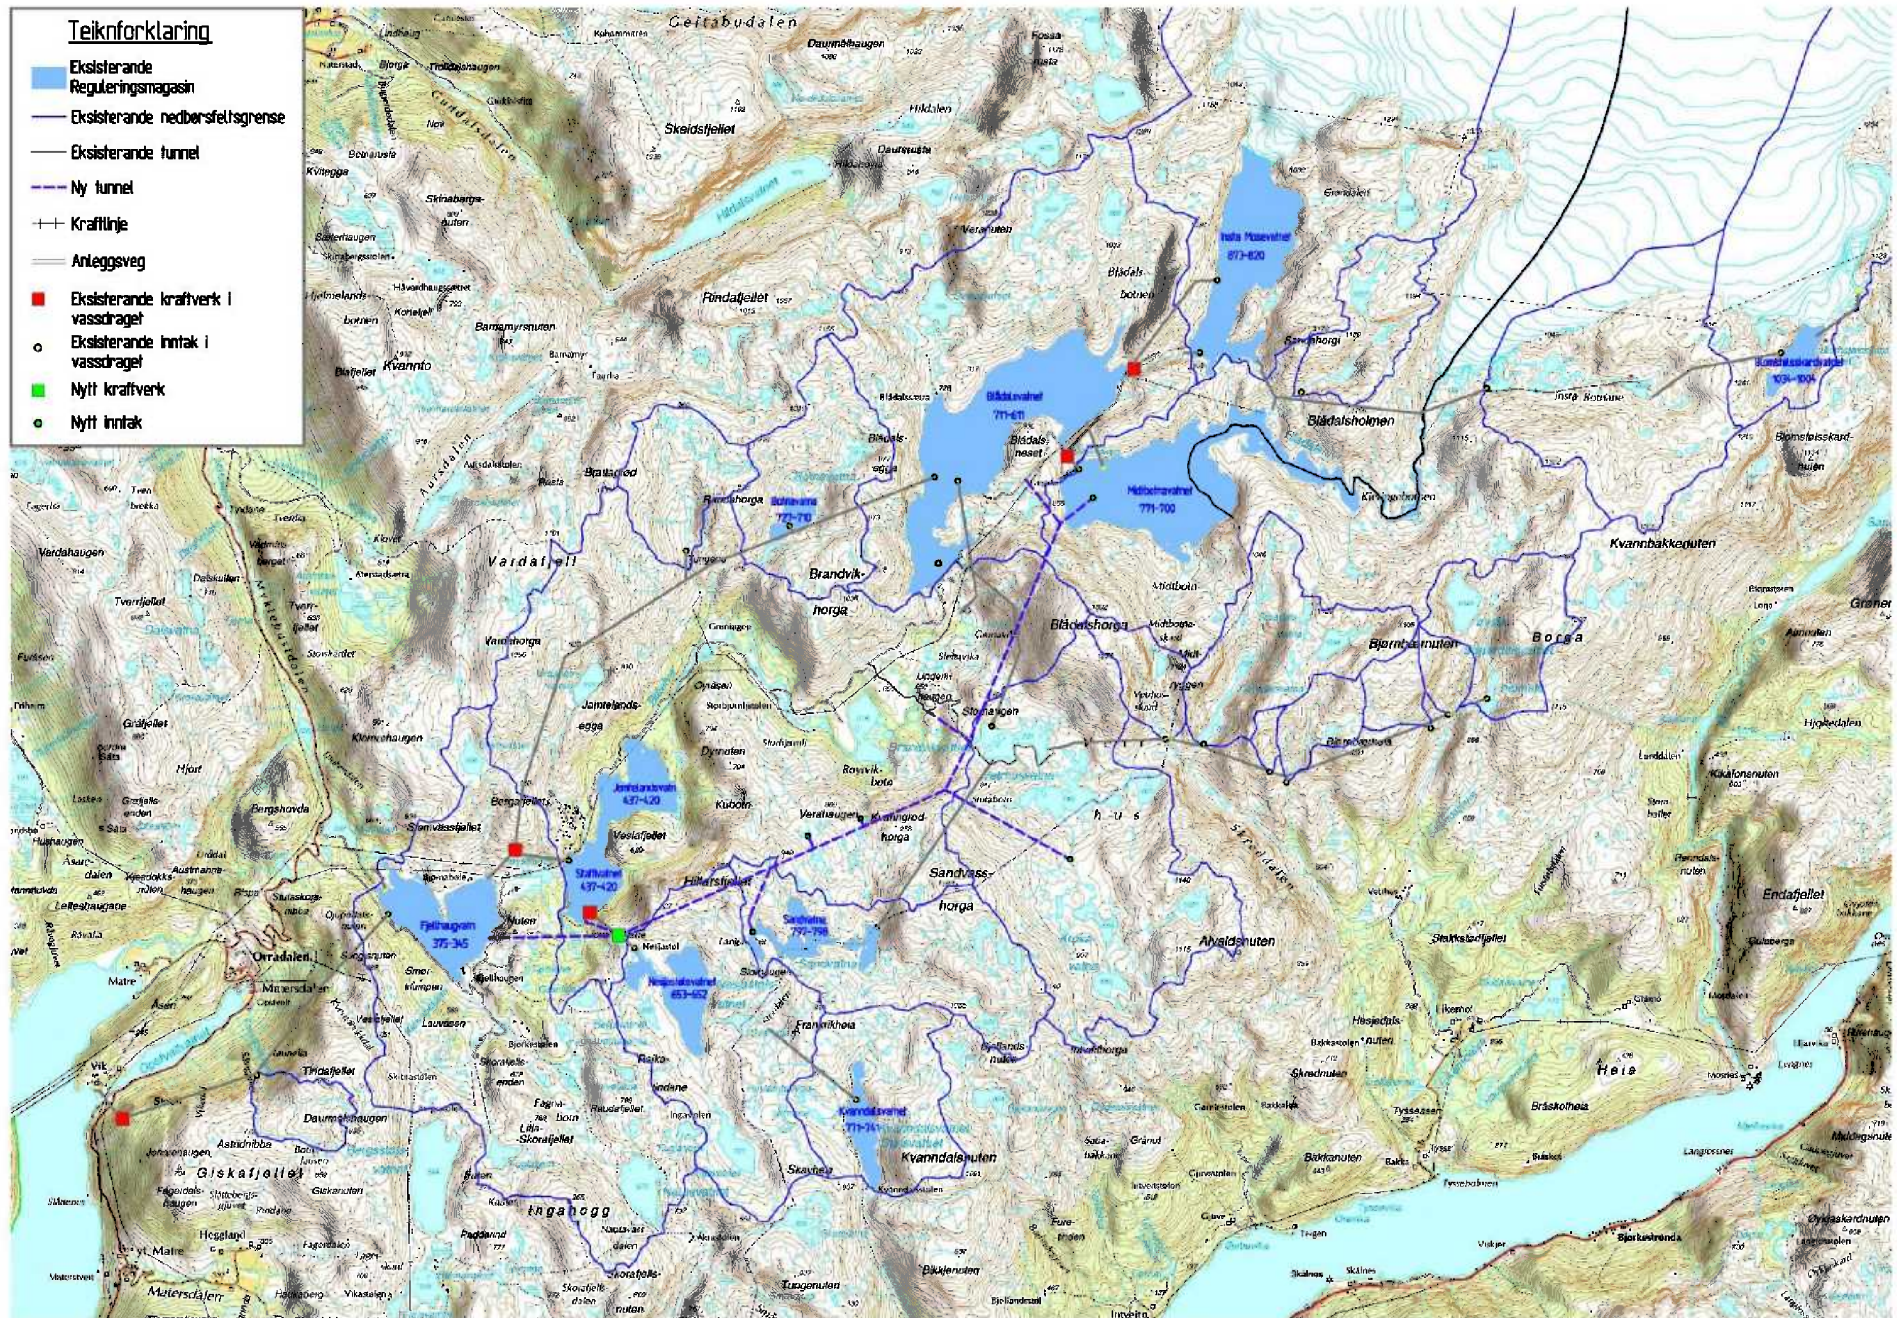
Teiknforklaring

Eksisterande Reguleringsmagasin

Eksisterande nedbørsfeltsgrense

Eksisterande tunnel

Ny tunnel

Kraftlinje

Anleggsveg

Eksisterande kraftverk i vassdraget

Eksisterande inntak i vassdraget

Nytt kraftverk

Nytt inntak

Geitabudalen

Skeidsfjellet

Rindafjellet

Kvannto

Vardafjell

Brandvikhorga

Bådalsvatnet 771-611

Bådalsneset

Middalsvatnet 771-700

Insta Mosevatnet 873-820

Bådalsholmen

Bådalshorga

Bjørnbotnnuten

Borga

Kvannbakkenuten

Jamtelandsegga

Jamtelandsvatnet 437-420

Stølvatnet 437-420

Fjellhaugvatn 375-345

Bergafjellet

Hillarsfjellet

Sandvatna 797-798

Sandvasshorga

Neslandsvatnet 653-652

Kvanndalsvatnet 771-741

Kvanndalsnuten

Alvaldenuten

Orradalen

Giskafjellet

Ingahogg

Heia

Endafjellet

Kuboen

Dynaten

Stolhaugen

Vardehaugen

Tvarrfjellet

Bergshovda

Mørkedalen

Eidsalen